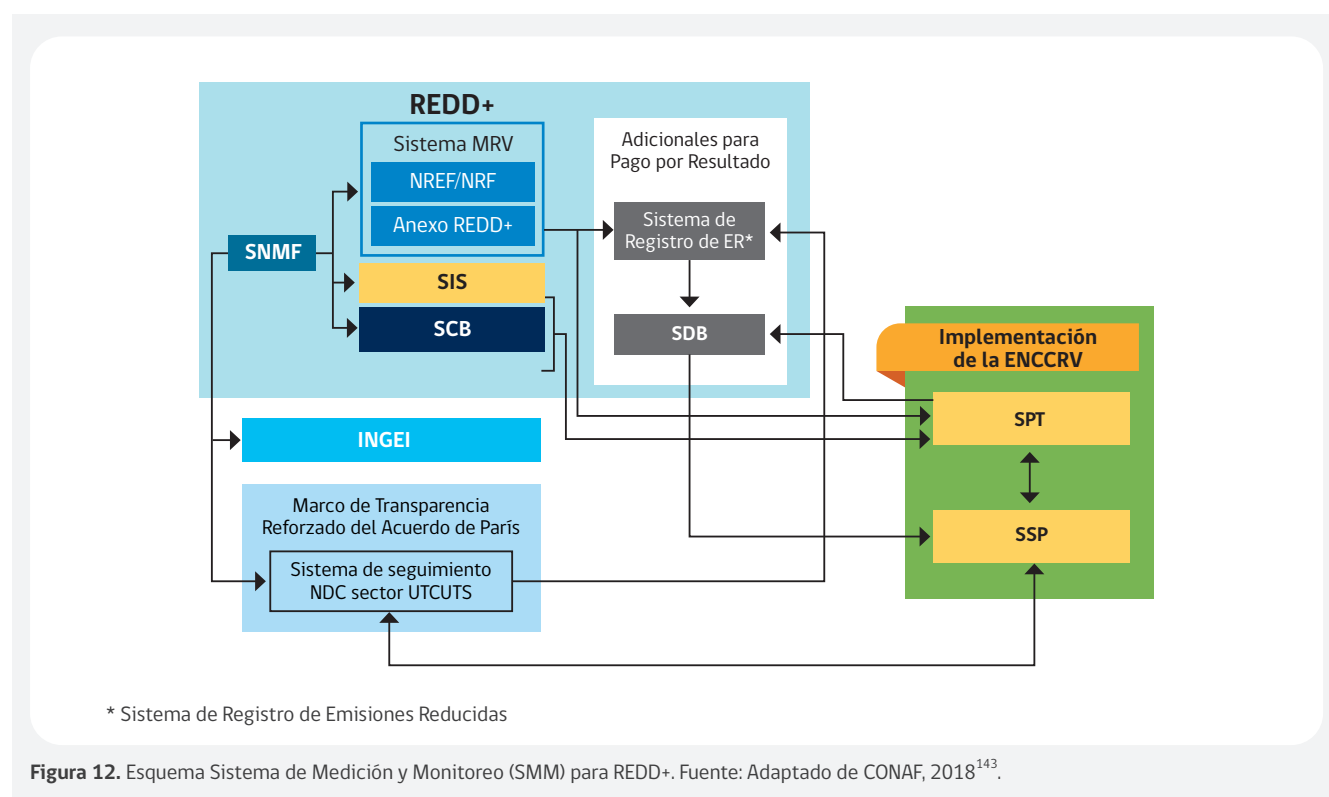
REDD+

Sistema MRV

NREF/NRF

Anexo REDD+

Adicionales para Pago por Resultado

Sistema de Registro de ER*

SNMF

SIS

SCB

SDB

Implementación de la ENCCRV

SPT

SSP

INGEI

Marco de Transparencia Reforzado del Acuerdo de París

Sistema de seguimiento NDC sector UTCUTS

* Sistema de Registro de Emisiones Reducidas

**Figura 12.** Esquema Sistema de Medición y Monitoreo (SMM) para REDD+. Fuente: Adaptado de CONAF, 2018$^{143}$.